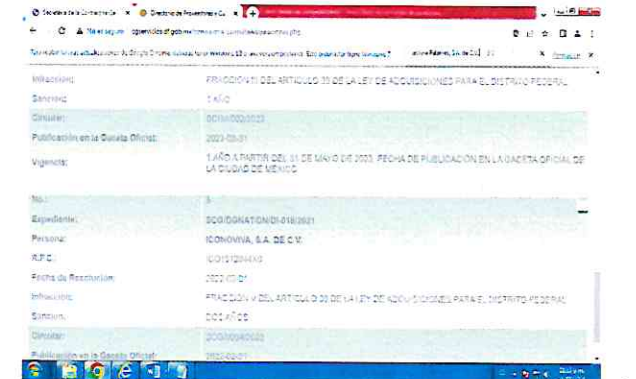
Secretaría de la Contraloría Ge | Directorio de Proveedores y Co |
No es seguro | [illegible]
Infracción: FRACCIÓN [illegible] DEL ARTÍCULO 39 DE LA LEY DE ADQUISICIONES PARA EL DISTRITO FEDERAL
Sanción: 1 AÑO
Circular: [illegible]
Publicación en la Gaceta Oficial: 2023-05-31
Vigencia: 1 AÑO A PARTIR DEL 31 DE MAYO DE 2023, FECHA DE PUBLICACIÓN EN LA GACETA OFICIAL DE LA CIUDAD DE MÉXICO
No.: 5
Expediente: SCG/DGNATCM/DI-018/2021
Persona: ICONOVIVA, S.A. DE C.V.
R.F.C.: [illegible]
Fecha de Resolución: 2022-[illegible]
Infracción: FRACCIÓN V DEL ARTÍCULO 39 DE LA LEY DE ADQUISICIONES PARA EL DISTRITO FEDERAL
Sanción: DOS AÑOS
Circular: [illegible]
Publicación en la Gaceta Oficial: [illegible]